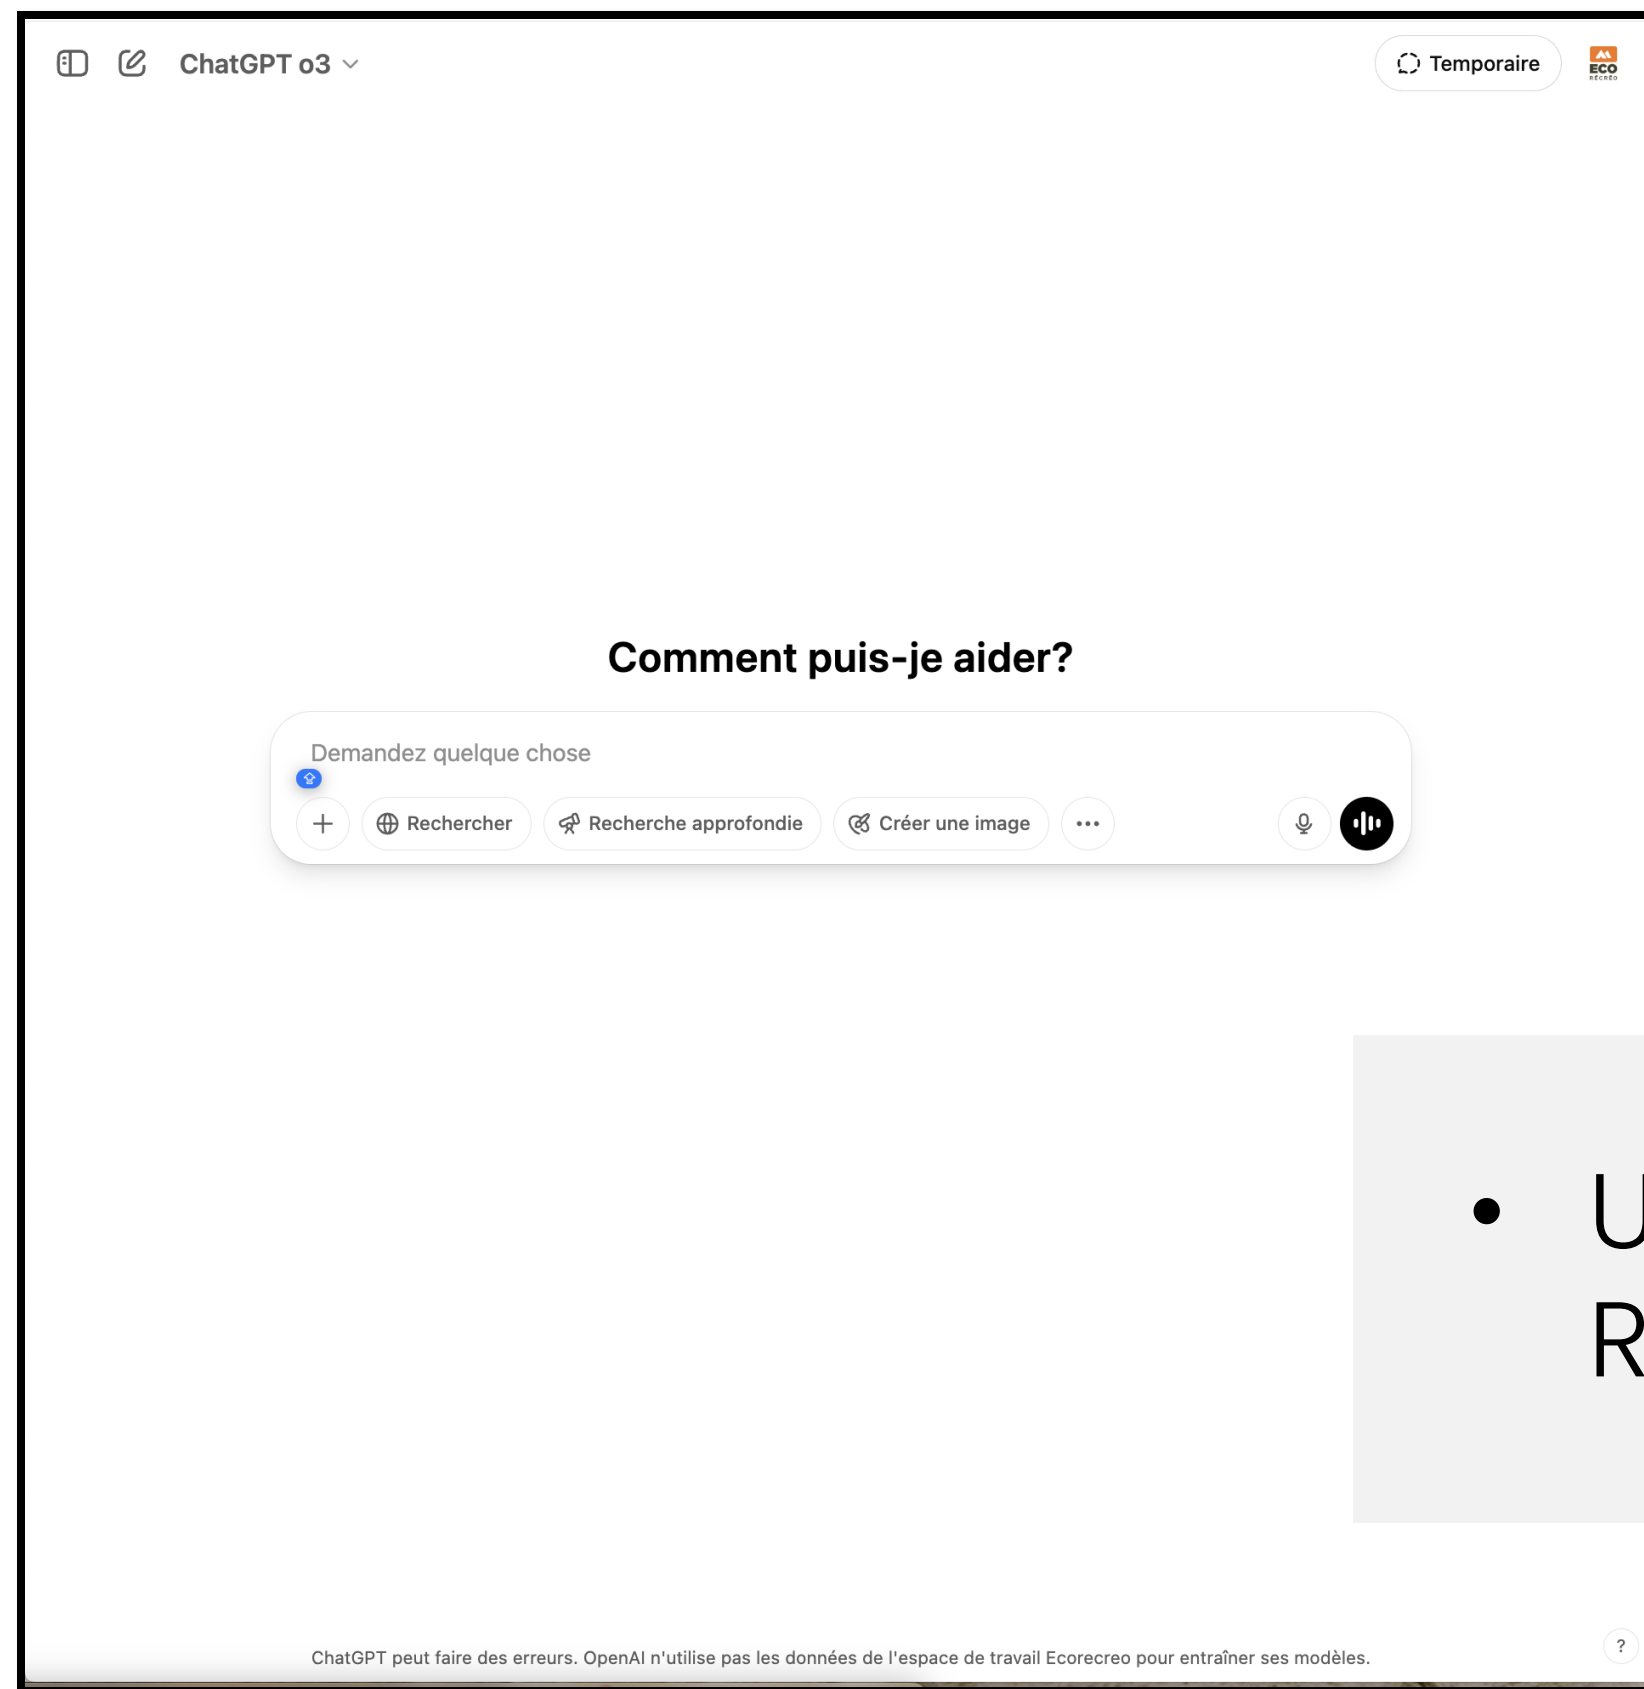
ChatGPT o3

Temporaire

ECO
RÉCRÉO

Comment puis-je aider?

Demandez quelque chose

Rechercher

Recherche approfondie

Créer une image

• U
R

ChatGPT peut faire des erreurs. OpenAI n'utilise pas les données de l'espace de travail Ecorecreo pour entraîner ses modèles.

?